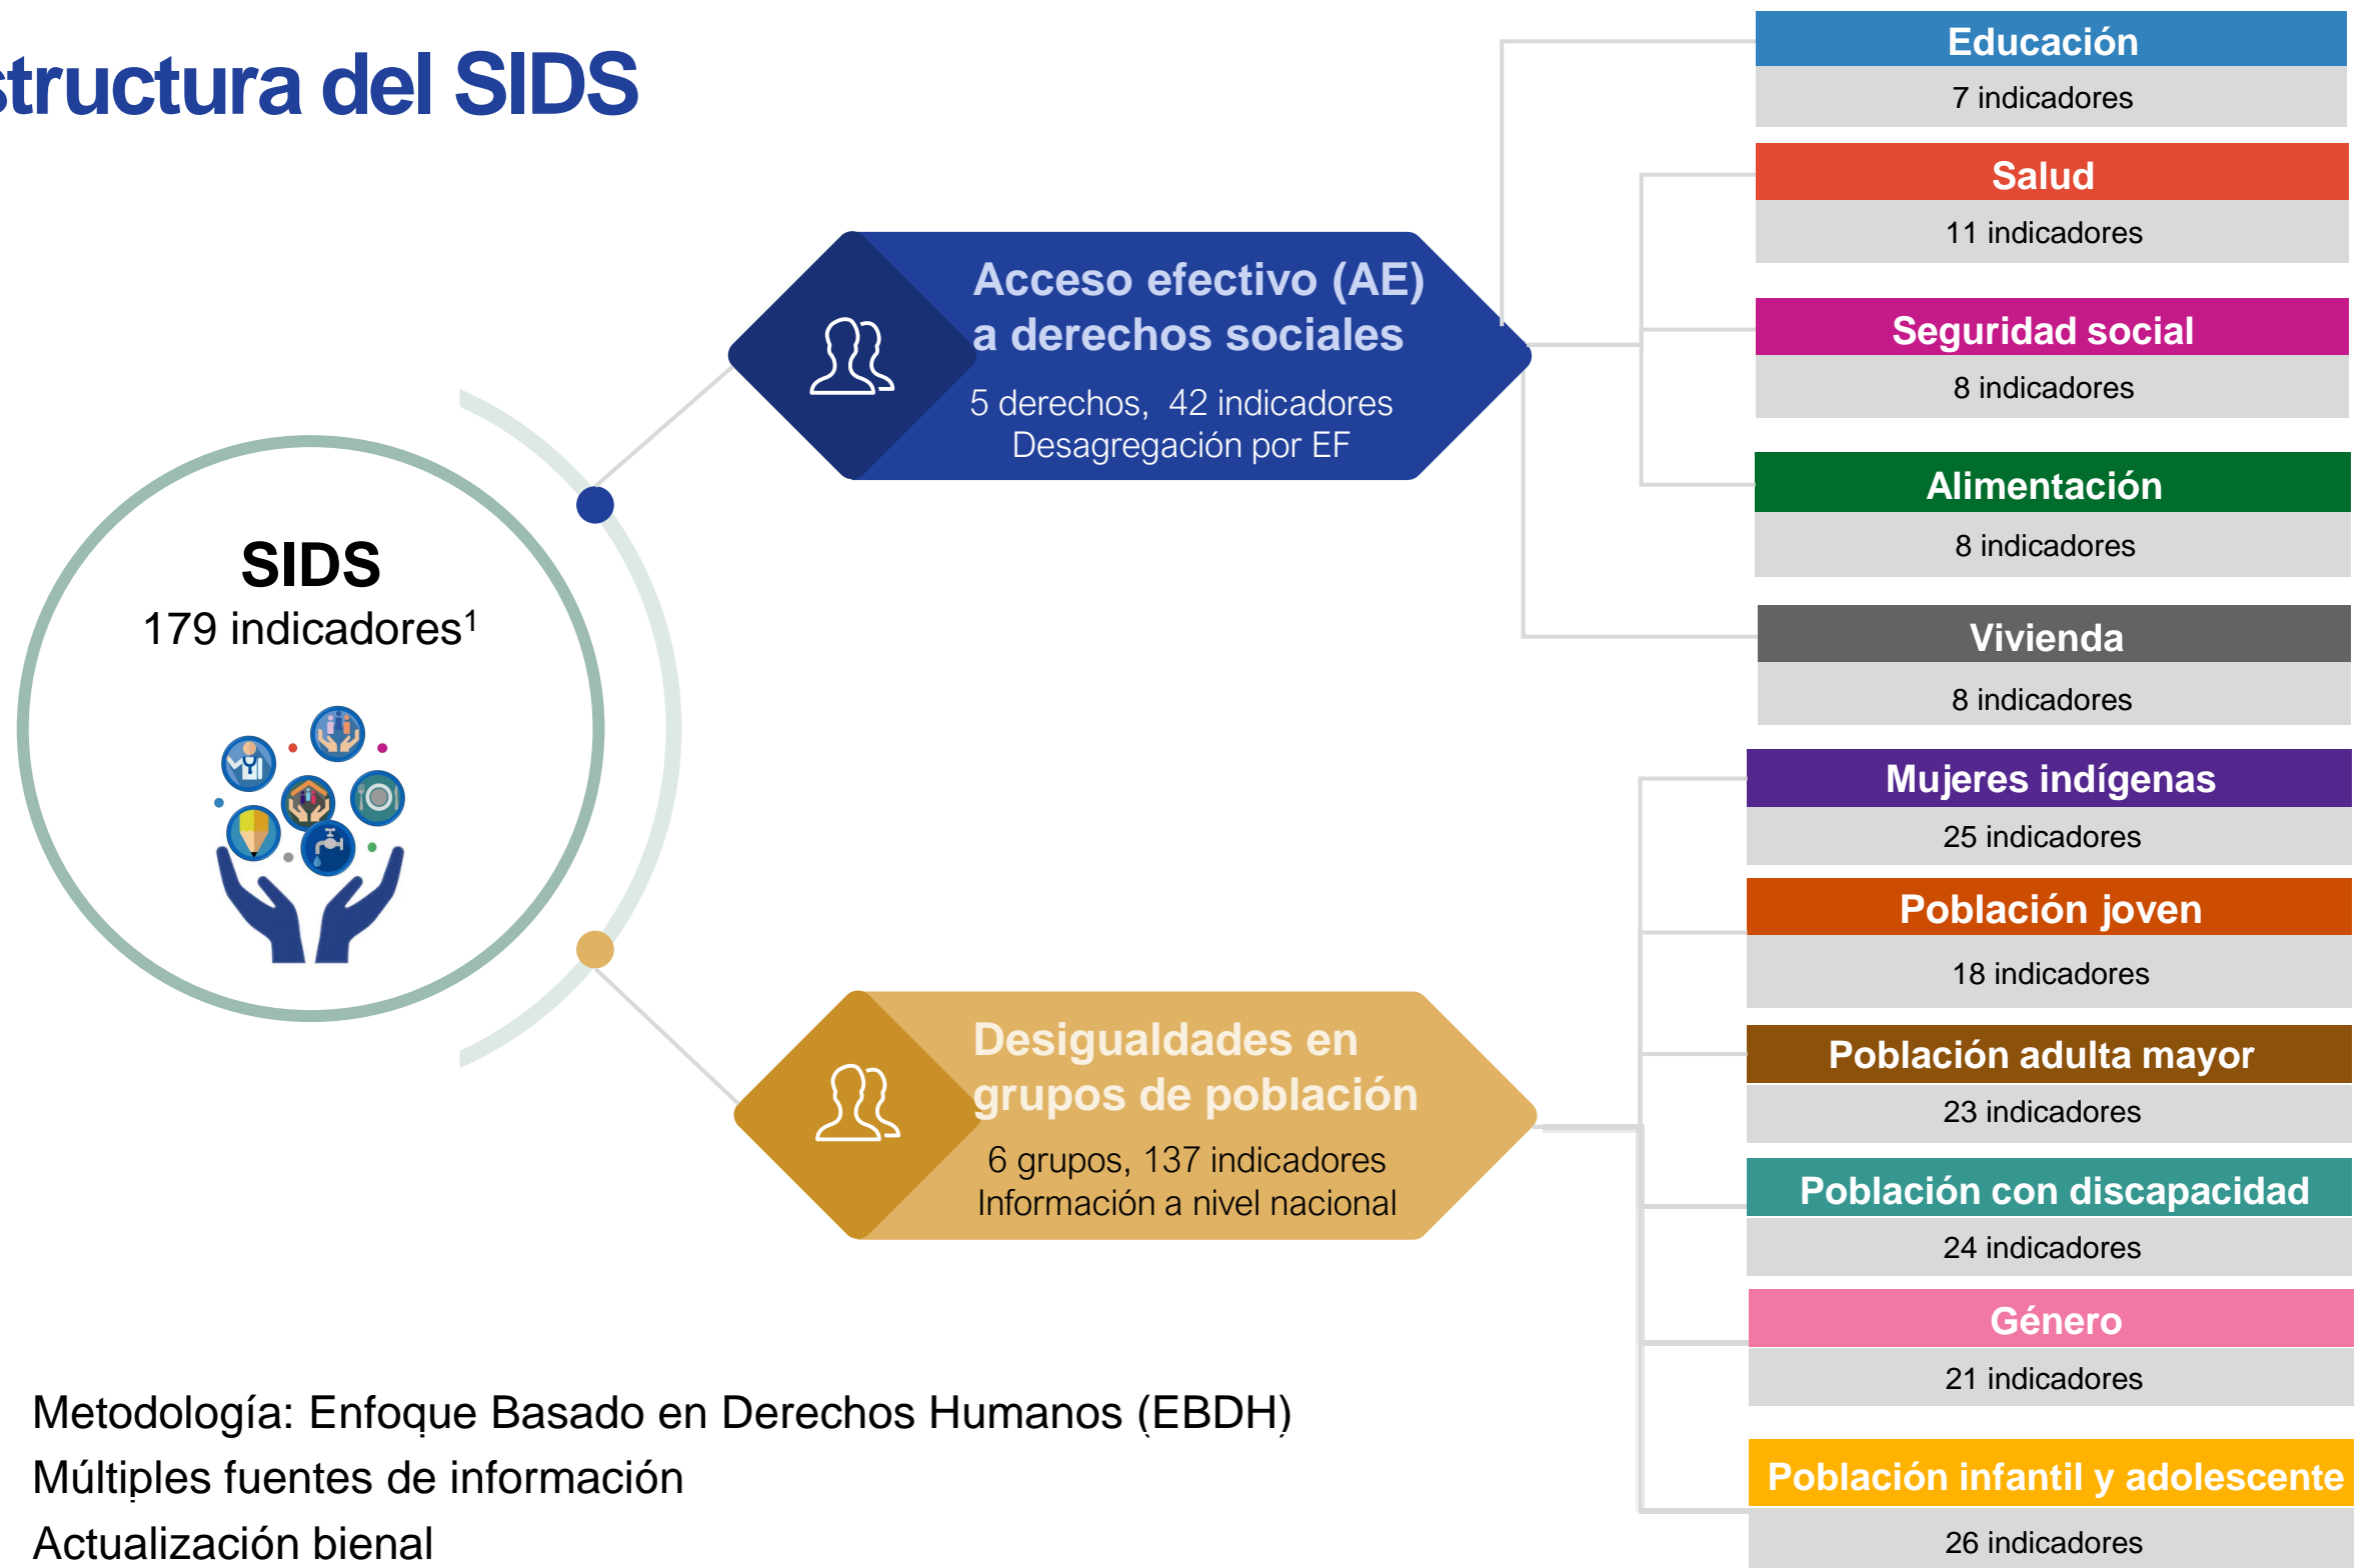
structura del SIDS

SIDS
179 indicadores$^1$

Acceso efectivo (AE) a derechos sociales
5 derechos, 42 indicadores
Desagregación por EF

Desigualdades en grupos de población
6 grupos, 137 indicadores
Información a nivel nacional

Educación
7 indicadores

Salud
11 indicadores

Seguridad social
8 indicadores

Alimentación
8 indicadores

Vivienda
8 indicadores

Mujeres indígenas
25 indicadores

Población joven
18 indicadores

Población adulta mayor
23 indicadores

Población con discapacidad
24 indicadores

Género
21 indicadores

Población infantil y adolescente
26 indicadores

Metodología: Enfoque Basado en Derechos Humanos (EBDH)
Múltiples fuentes de información
Actualización bienal